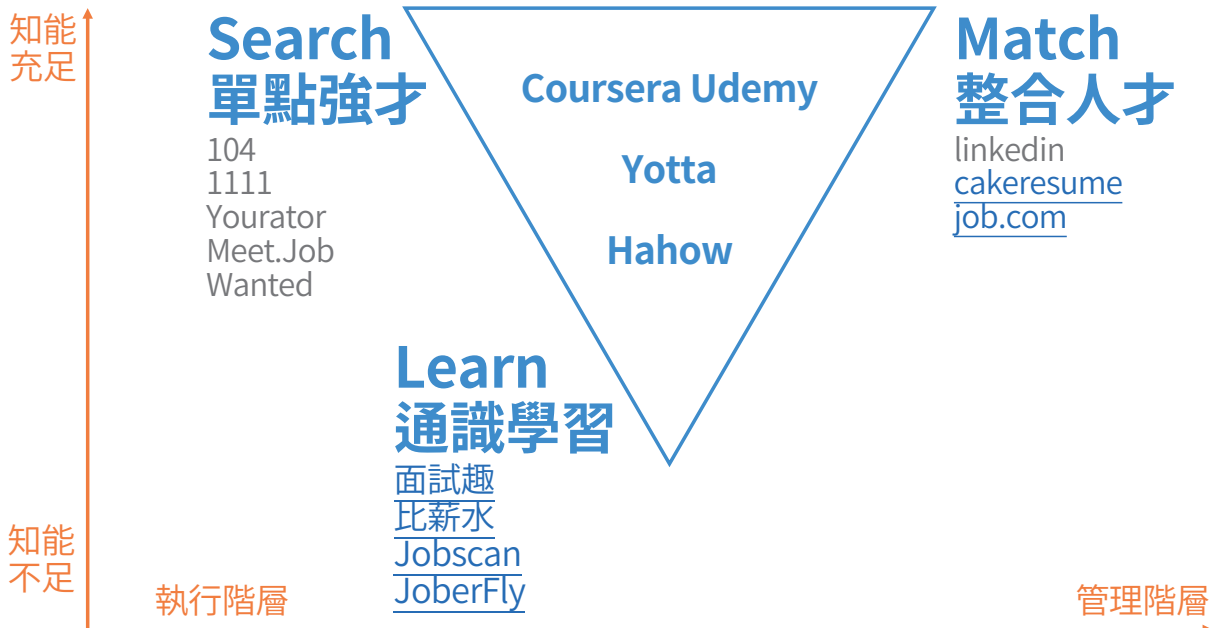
知能充足

Search
單點強才
104
1111
Yourator
Meet.Job
Wanted

Coursera Udemy
Yotta
Hahow

Match
整合人才
linkedin
cakeresume
job.com

Learn
通識學習
面試趣
比薪水
Jobscan
JoberFly

知能不足

執行階層

管理階層